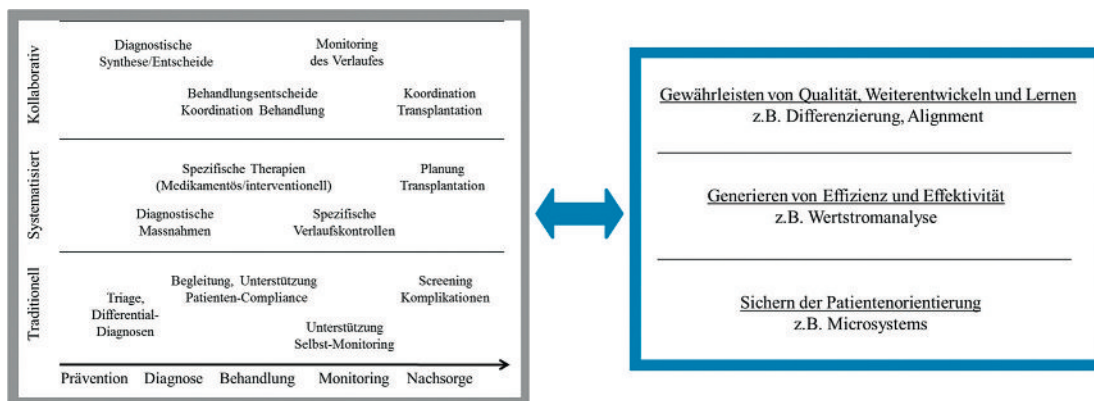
Kollaborativ

Diagnostische Synthese/Entscheide

Monitoring des Verlaufes

Behandlungsentscheide Koordination Behandlung

Koordination Transplantation

Systematisiert

Spezifische Therapien (Medikamentös/interventionell)

Planung Transplantation

Diagnostische Massnahmen

Spezifische Verlaufskontrollen

Traditionell

Begleitung, Unterstützung Patienten-Compliance

Screening Komplikationen

Triage, Differential-Diagnosen

Unterstützung Selbst-Monitoring

Prävention Diagnose Behandlung Monitoring Nachsorge

Gewährleisten von Qualität, Weiterentwickeln und Lernen
z.B. Differenzierung, Alignment

Generieren von Effizienz und Effektivität
z.B. Wertstromanalyse

Sichern der Patientenorientierung
z.B. Microsystems